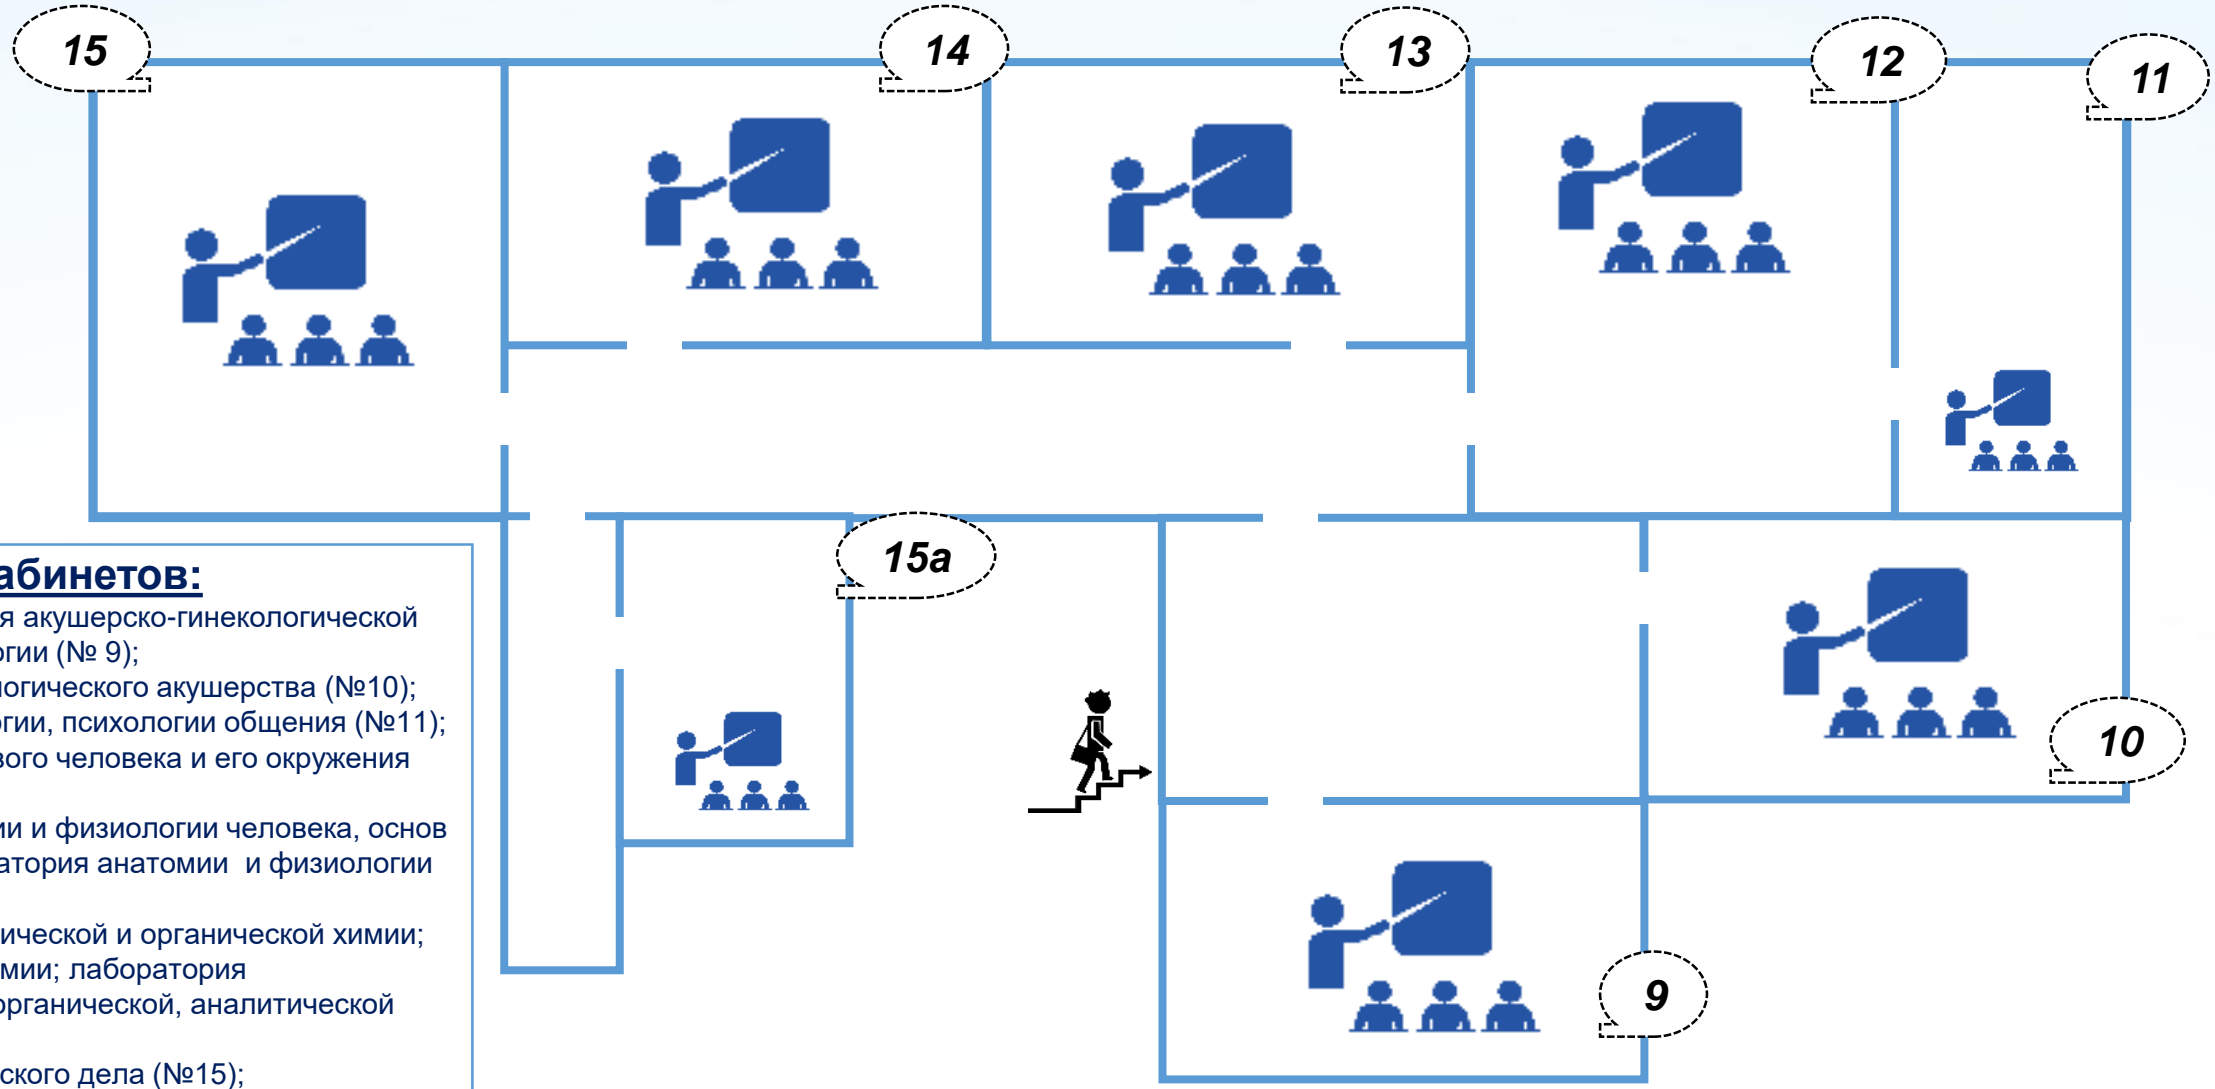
15

14

13

12

11

15а

10

9

абинетов:
я акушерско-гинекологической огии (№ 9);
логического акушерства (№10);
гии, психологии общения (№11);
вого человека и его окружения

ии и физиологии человека, основ атория анатомии и физиологии

ической и органической химии;
мии; лаборатория органической, аналитической

ского дела (№15);